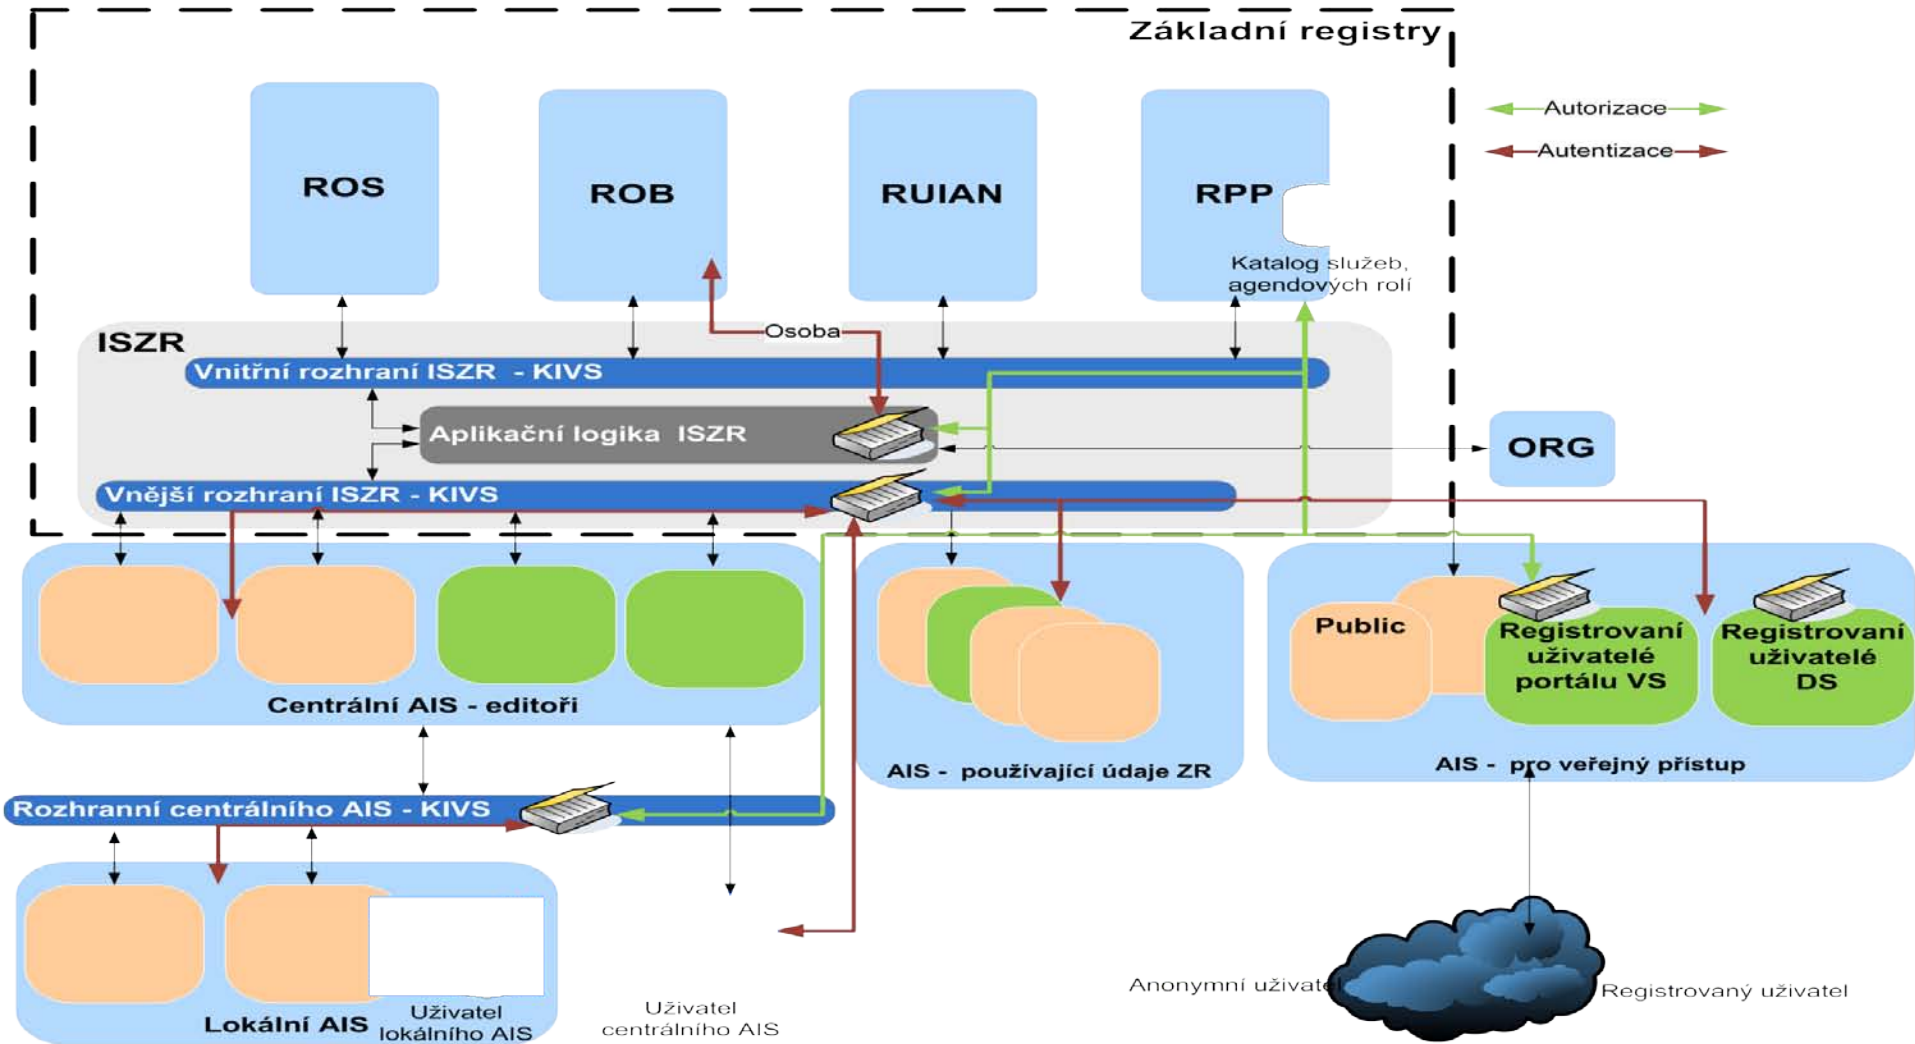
Základní registry

Autorizace
Autentizace

ROS
ROB
RUIAN
RPP

Katalog služeb, agendových rolí

ISZR
Osoba
Vnitřní rozhraní ISZR - KIVS
Aplikační logika ISZR
Vnější rozhraní ISZR - KIVS

ORG

Centrální AIS - editoři

AIS - používající údaje ZR

Public
Registrovaní uživatelé portálu VS
Registrovaní uživatelé DS
AIS - pro veřejný přístup

Rozhranní centrálního AIS - KIVS

Lokální AIS
Uživatel lokálního AIS
Uživatel centrálního AIS

Anonymní uživatel
Registrovaný uživatel